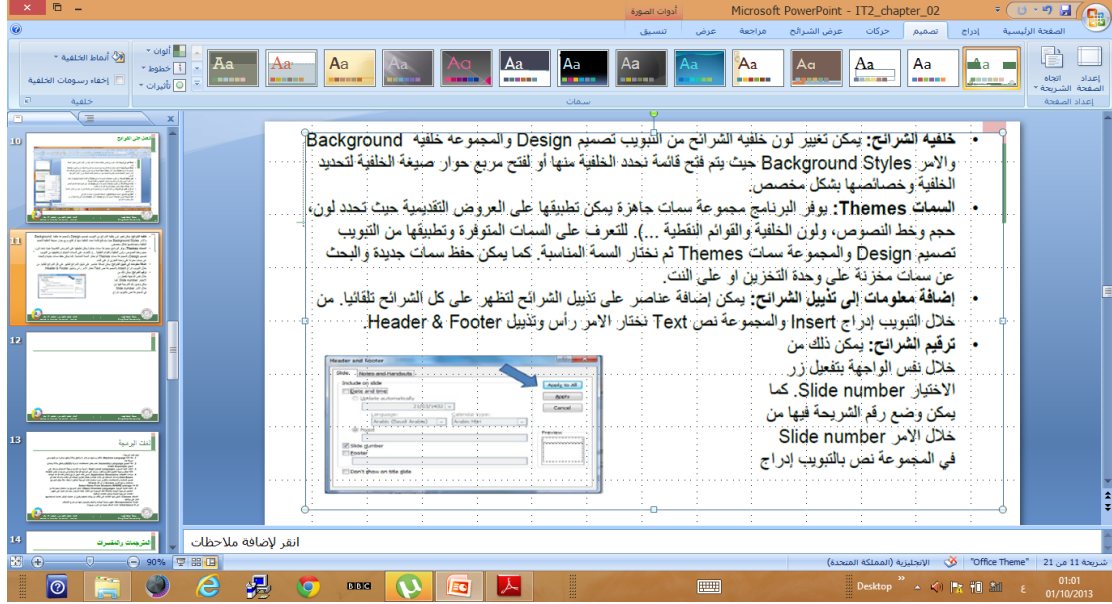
Microsoft PowerPoint - IT2_chapter_02
أدوات الصورة
الصفحة الرئيسية إدراج تصميم حركات عرض الشرائح مراجعة عرض تنسيق
إعداد الصفحة اتجاه الشريحة
إعداد الصفحة
سمات
ألوان خطوط تأثيرات
أنماط الخلفية
إخفاء رسومات الخلفية
خلفية

• خلفية الشرائح: يمكن تغيير لون خلفية الشرائح من التبويب تصميم Design والمجموعة خلفية Background والامر Background Styles حيث يتم فتح قائمة تحدد الخلفية منها أو لفتح مربع حوار صيغة الخلفية لتحديد الخلفية وخصائصها بشكل مخصص.

• السمات Themes: يوفر البرنامج مجموعة سمات جاهزة يمكن تطبيقها على العروض التقديمية حيث تحدد لون، حجم وخط النصوص، ولون الخلفية والقوائم النقطية ...). للتعرف على السمات المتوفرة وتطبيقها من التبويب تصميم Design والمجموعة سمات Themes ثم نختار السمة المناسبة. كما يمكن حفظ سمات جديدة والبحث عن سمات مخزنة على وحدة التخزين او على النت.

• إضافة معلومات إلى تذييل الشرائح: يمكن إضافة عناصر على تذييل الشرائح لتظهر على كل الشرائح تلقائيا. من خلال التبويب إدراج Insert والمجموعة نص Text نختار الامر رأس وتذييل Header & Footer.

• ترقيم الشرائح: يمكن ذلك من خلال نفس الواجهة بتفعيل زر الاختيار Slide number. كما يمكن وضع رقم الشريحة فيها من خلال الامر Slide number في المجموعة نص بالتبويب إدراج

Header and Footer
Slide Notes and Handouts
Include on slide
Date and time
Update automatically
Fixed
Slide number
Footer
Don't show on title slide
Apply to All
Apply
Cancel
Preview

10
11
12
13 لغات البرمجة
14 المترجمات والمفسرات

انقر لإضافة ملاحظات

شريحة 11 من 21 "Office Theme" الإنجليزية (المملكة المتحدة) 90%
Desktop 01:01 01/10/2013